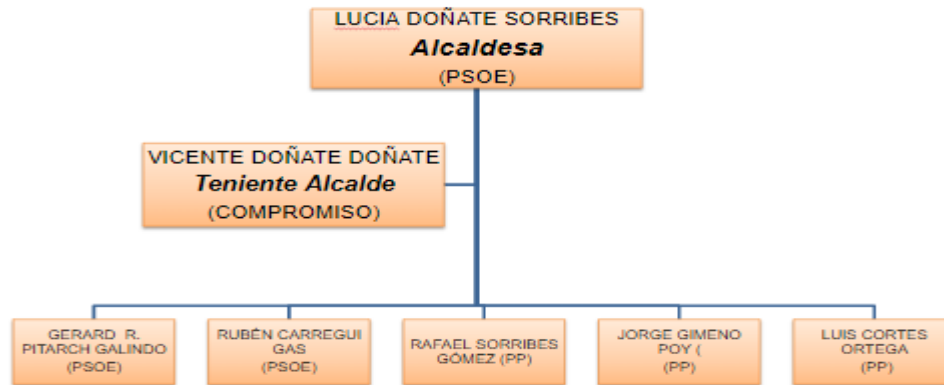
LUCIA DOÑATE SORRIBES
Alcaldesa
(PSOE)

VICENTE DOÑATE DOÑATE
Teniente Alcalde
(COMPROMISO)

GERARD R. PITARCH GALINDO (PSOE)

RUBÉN CARREGUI GAS (PSOE)

RAFAEL SORRIBES GÓMEZ (PP)

JORGE GIMENO POY ( (PP)

LUIS CORTES ORTEGA (PP)